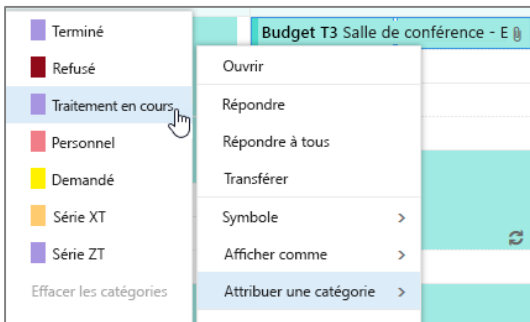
Terminé
Refusé
Traitement en cours
Personnel
Demandé
Série XT
Série ZT
Effacer les catégories

Budget T3 Salle de conférence - E

Ouvrir
Répondre
Répondre à tous
Transférer
Symbole >
Afficher comme >
Attribuer une catégorie >